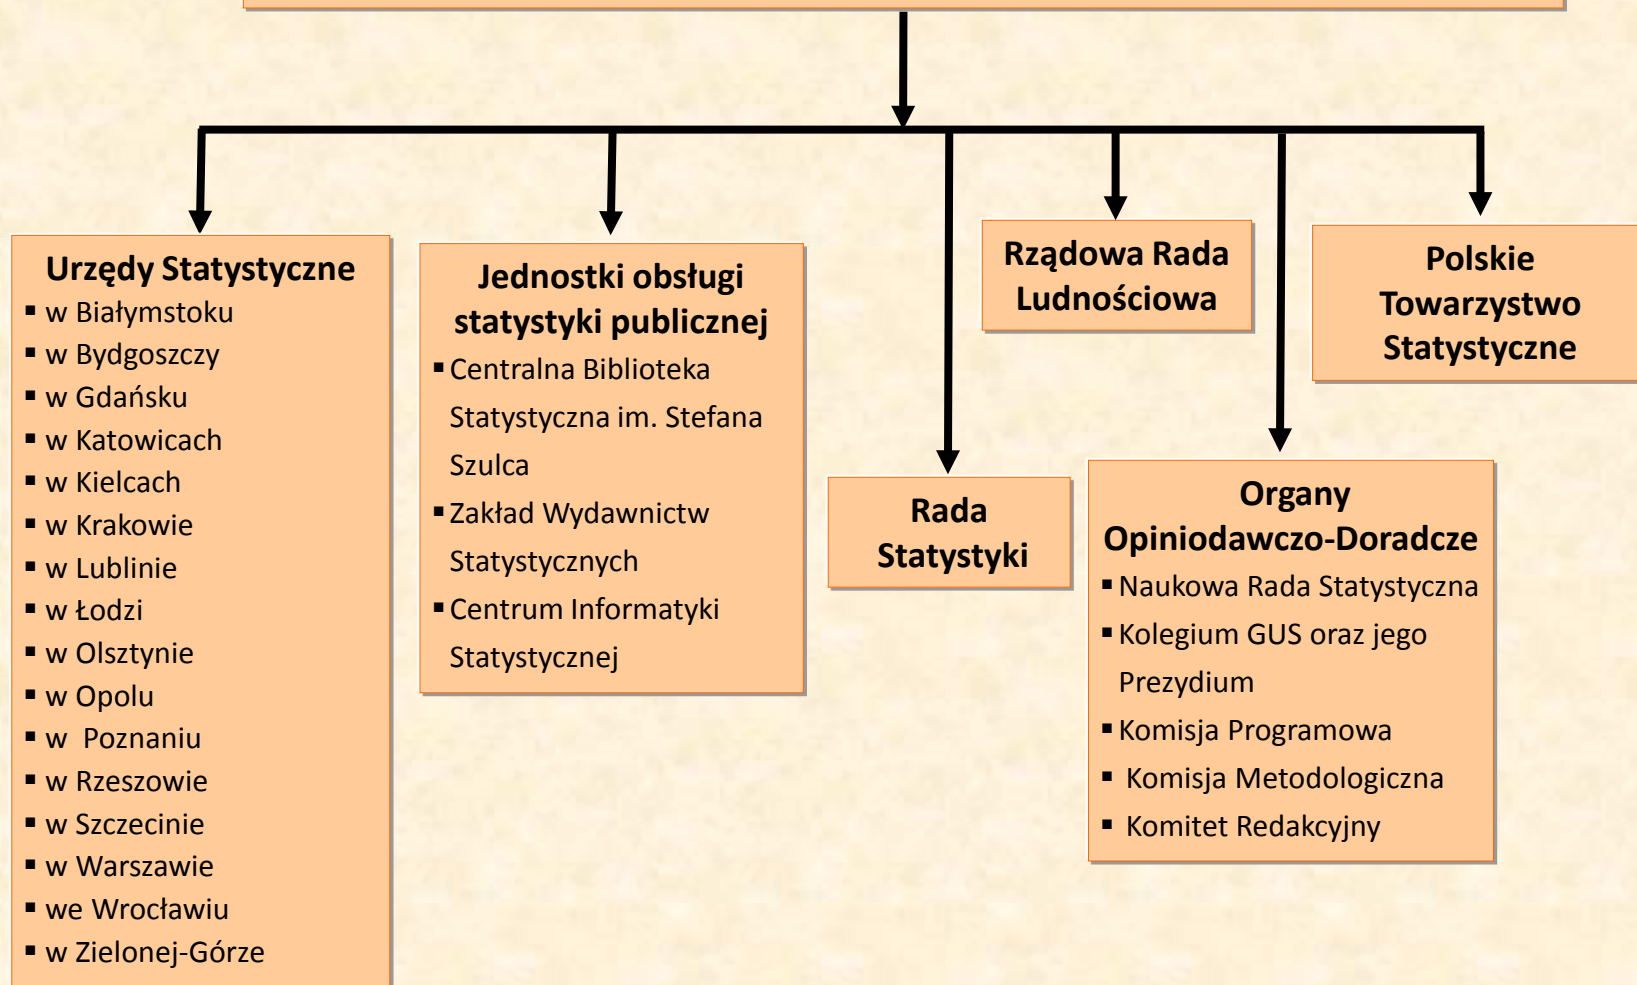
Urzędy Statystyczne
- w Białymstoku
- w Bydgoszczy
- w Gdańsku
- w Katowicach
- w Kielcach
- w Krakowie
- w Lublinie
- w Łodzi
- w Olsztynie
- w Opolu
- w Poznaniu
- w Rzeszowie
- w Szczecinie
- w Warszawie
- we Wrocławiu
- w Zielonej-Górze

Jednostki obsługi statystyki publicznej
- Centralna Biblioteka Statystyczna im. Stefana Szulca
- Zakład Wydawnictw Statystycznych
- Centrum Informatyki Statystycznej

Rada Statystyki

Rządowa Rada Ludnościowa

Organy Opiniodawczo-Doradcze
- Naukowa Rada Statystyczna
- Kolegium GUS oraz jego Prezydium
- Komisja Programowa
- Komisja Metodologiczna
- Komitet Redakcyjny

Polskie Towarzystwo Statystyczne